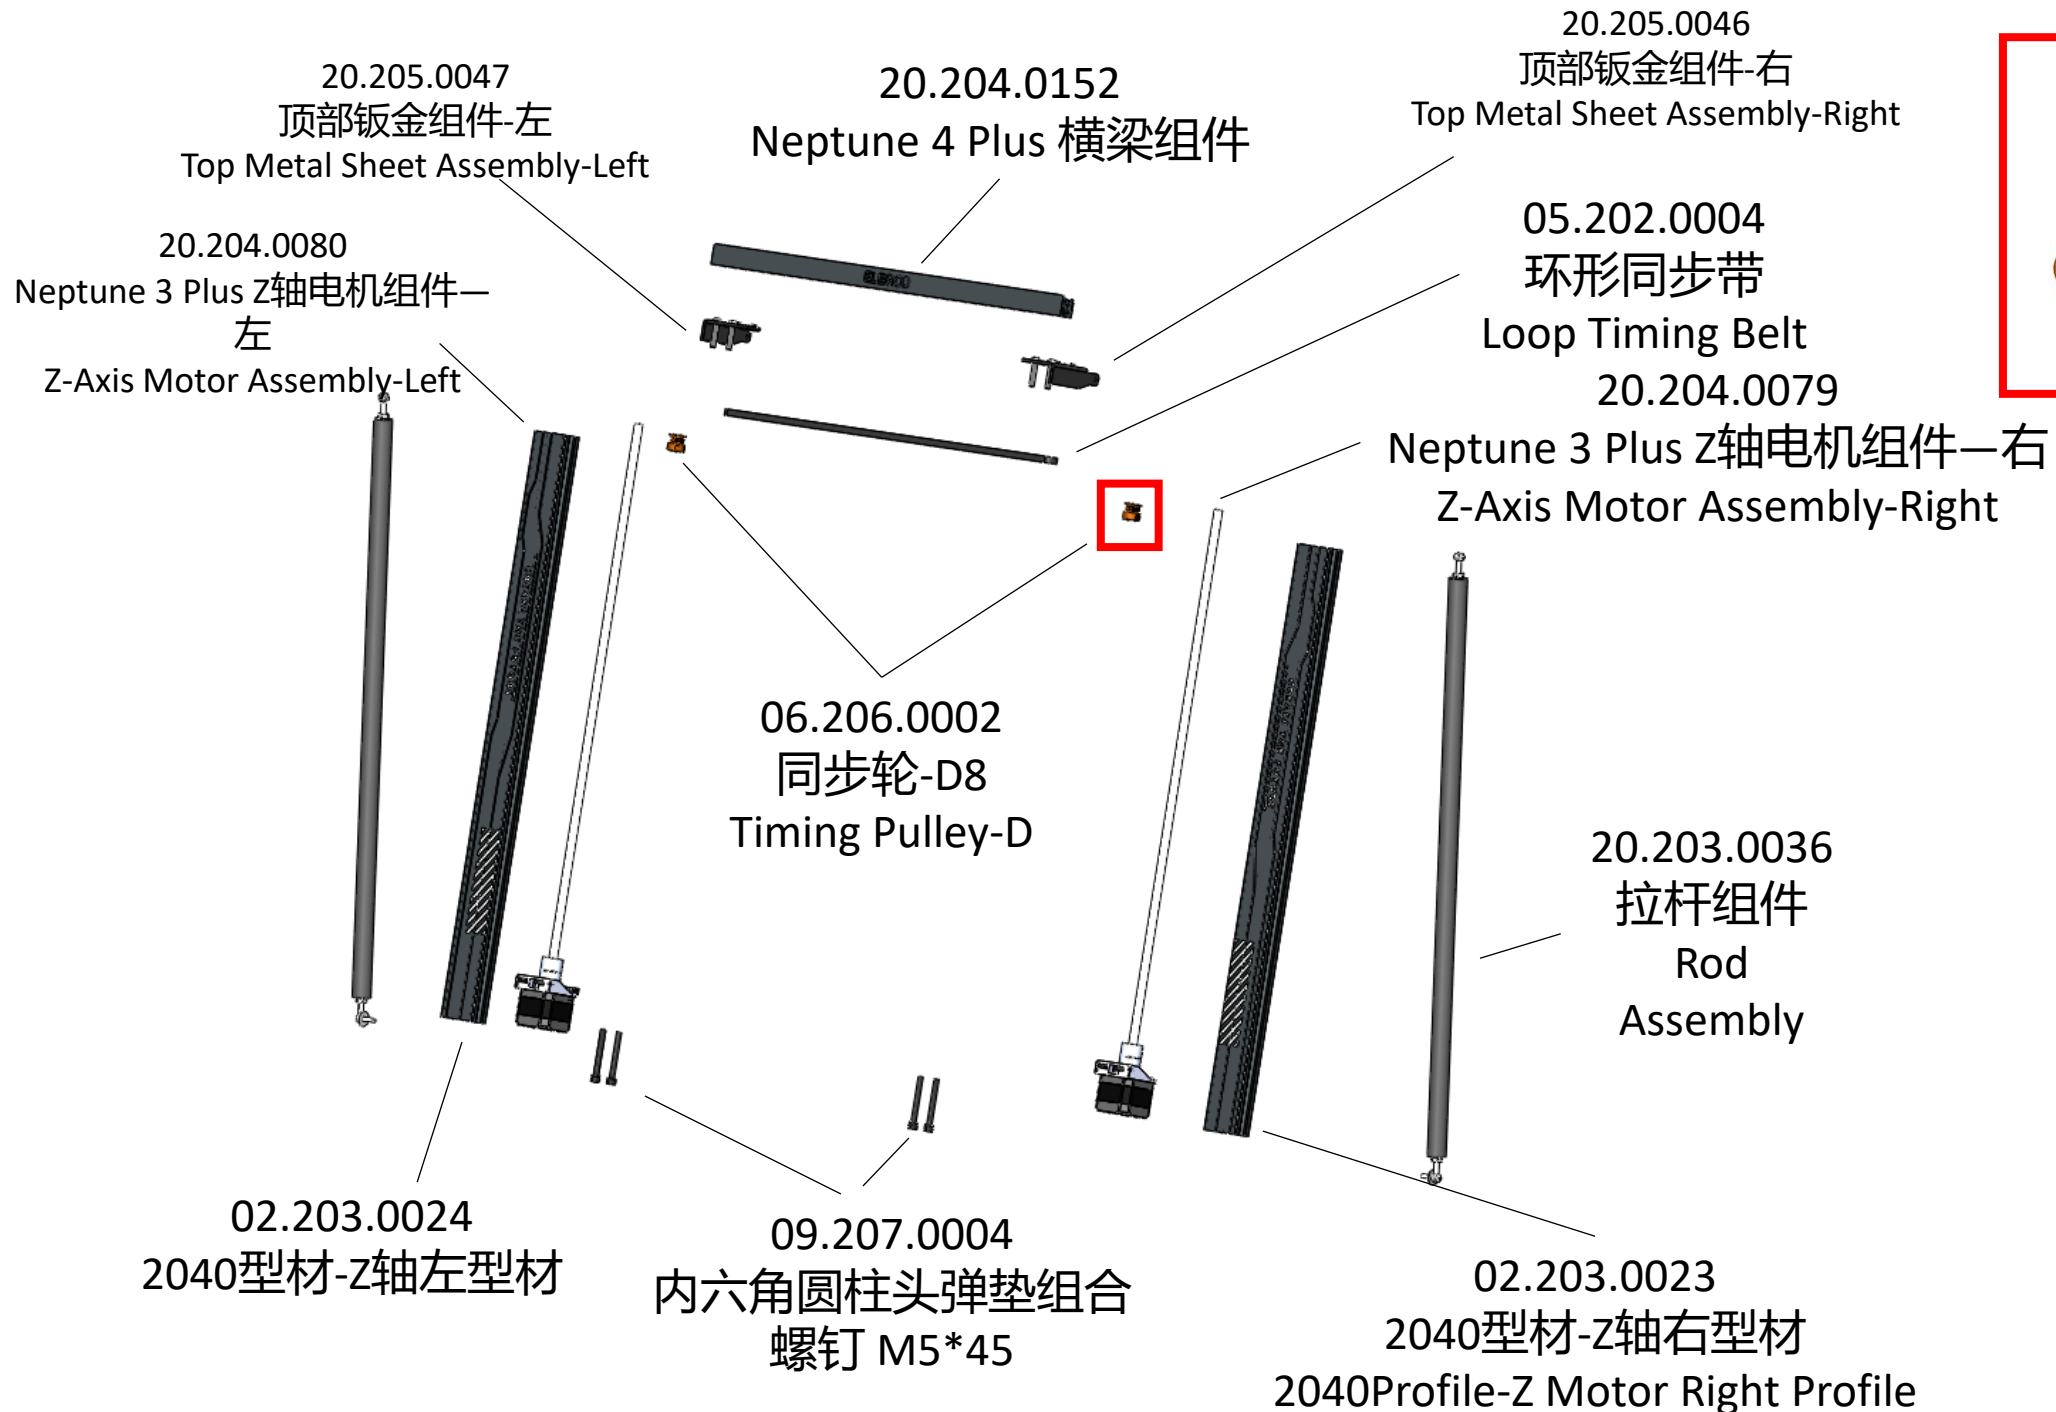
20.205.0046
顶部钣金组件-右
Top Metal Sheet Assembly-Right

20.205.0047
顶部钣金组件-左
Top Metal Sheet Assembly-Left

20.204.0152
Neptune 4 Plus 横梁组件

20.204.0080
Neptune 3 Plus Z轴电机组件—左
Z-Axis Motor Assembly-Left

05.202.0004
环形同步带
Loop Timing Belt

20.204.0079
Neptune 3 Plus Z轴电机组件—右
Z-Axis Motor Assembly-Right

06.206.0002
同步轮-D8
Timing Pulley-D

20.203.0036
拉杆组件
Rod
Assembly

02.203.0024
2040型材-Z轴左型材

09.207.0004
内六角圆柱头弹垫组合
螺钉 M5*45

02.203.0023
2040型材-Z轴右型材
2040Profile-Z Motor Right Profile